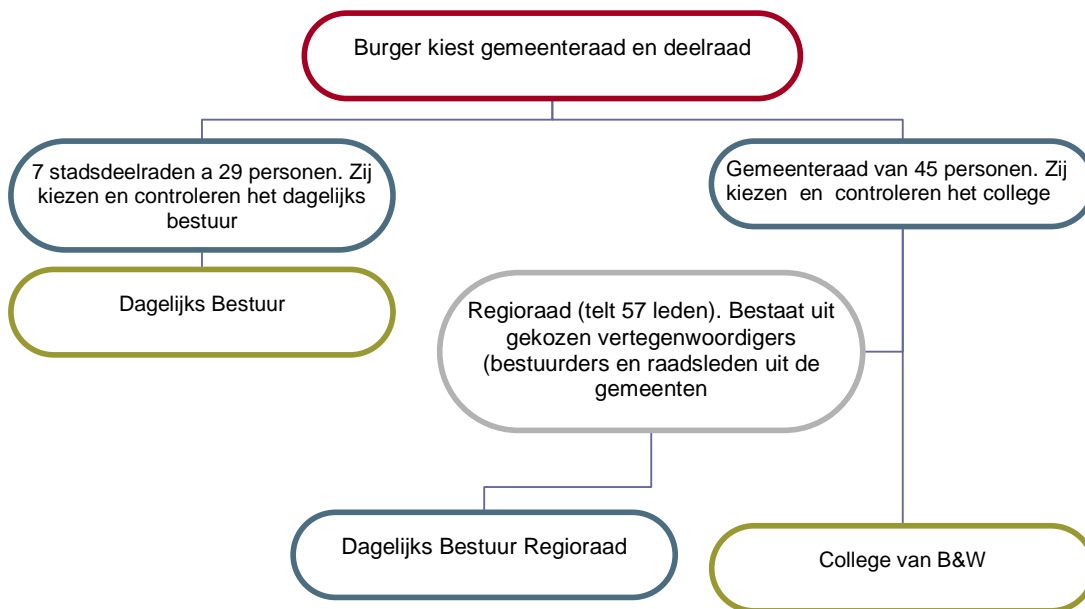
Burger kiest gemeenteraad en deelraad

7 stadsdeelraden a 29 personen. Zij kiezen en controleren het dagelijks bestuur

Gemeenteraad van 45 personen. Zij kiezen en controleren het college

Dagelijks Bestuur

Regioraad (telt 57 leden). Bestaat uit gekozen vertegenwoordigers (bestuurders en raadsleden uit de gemeenten

Dagelijks Bestuur Regioraad

College van B&W